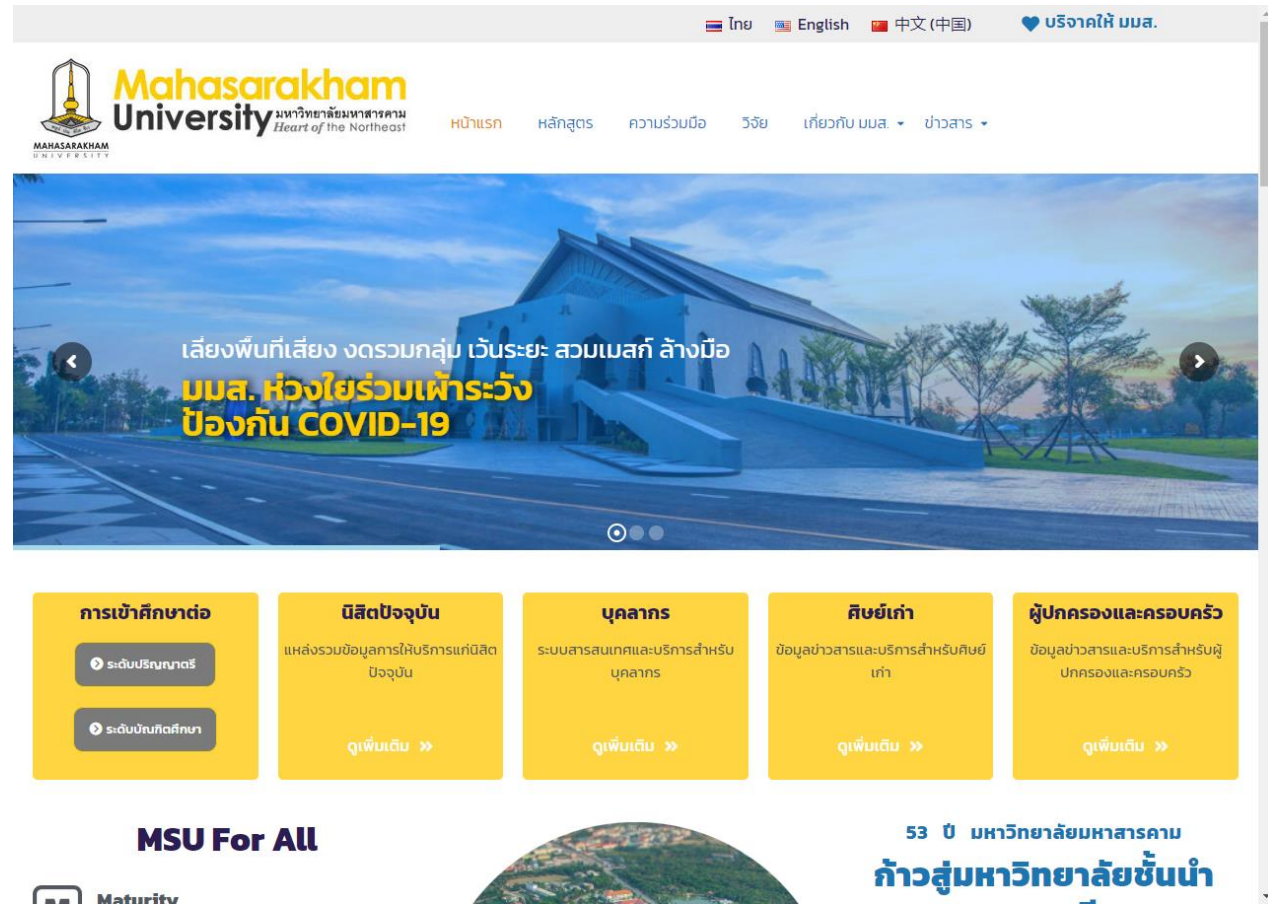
ไทย English 中文(中国) บริจาคให้ มมส.

Mahasarakham University มหาวิทยาลัยมหาสารคาม Heart of the Northeast

MAHASARAKHAM UNIVERSITY

หน้าแรก หลักสูตร ความร่วมมือ วิจัย เกี่ยวกับ มมส. ข่าวสาร

เลี่ยงพื้นที่เสี่ยง งดรวมกลุ่ม เว้นระยะ สวมแมสก์ ล้างมือ
มมส. ห่วงใยร่วมเฝ้าระวัง ป้องกัน COVID-19

การเข้าศึกษาต่อ
ระดับปริญญาตรี
ระดับบัณฑิตศึกษา

นิสิตปัจจุบัน
แหล่งรวมข้อมูลการให้บริการแก่นิสิตปัจจุบัน
ดูเพิ่มเติม »

บุคลากร
ระบบสารสนเทศและบริการสำหรับบุคลากร
ดูเพิ่มเติม »

ศิษย์เก่า
ข้อมูลข่าวสารและบริการสำหรับศิษย์เก่า
ดูเพิ่มเติม »

ผู้ปกครองและครอบครัว
ข้อมูลข่าวสารและบริการสำหรับผู้ปกครองและครอบครัว
ดูเพิ่มเติม »

MSU For All

Maturity

53 ปี มหาวิทยาลัยมหาสารคาม
ก้าวสู่มหาวิทยาลัยชั้นนำ